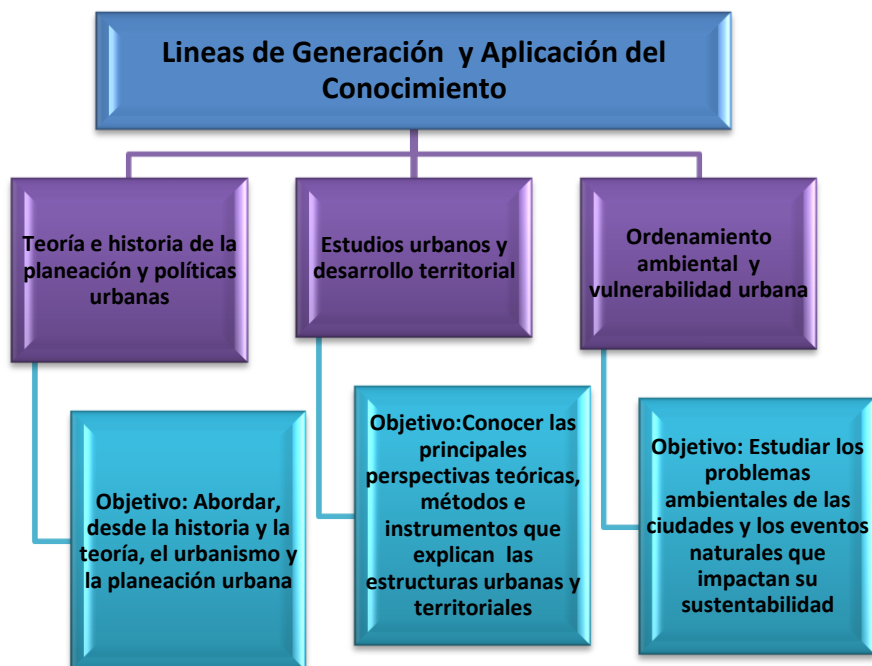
Lineas de Generación  y Aplicación del Conocimiento

Teoría e historia de la planeación y políticas urbanas

Estudios urbanos y desarrollo territorial

Ordenamiento ambiental  y vulnerabilidad urbana

Objetivo: Abordar, desde la historia y la teoría, el urbanismo y la planeación urbana

Objetivo:Conocer las principales perspectivas teóricas, métodos e instrumentos que explican  las estructuras urbanas y territoriales

Objetivo: Estudiar los problemas ambientales de las ciudades y los eventos naturales que impactan su sustentabilidad